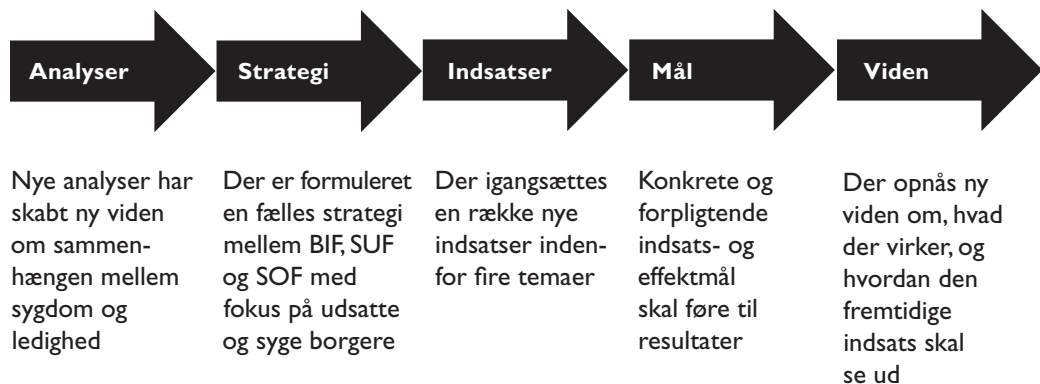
Analyser

Strategi

Indsatser

Mål

Viden

Nye analyser har skabt ny viden om sammenhængen mellem sygdom og ledighed

Der er formuleret en fælles strategi mellem BIF, SUF og SOF med fokus på udsatte og syge borgere

Der igangsættes en række nye indsatser indenfor fire temaer

Konkrete og forpligtende indsats- og effektmål skal føre til resultater

Der opnås ny viden om, hvad der virker, og hvordan den fremtidige indsats skal se ud